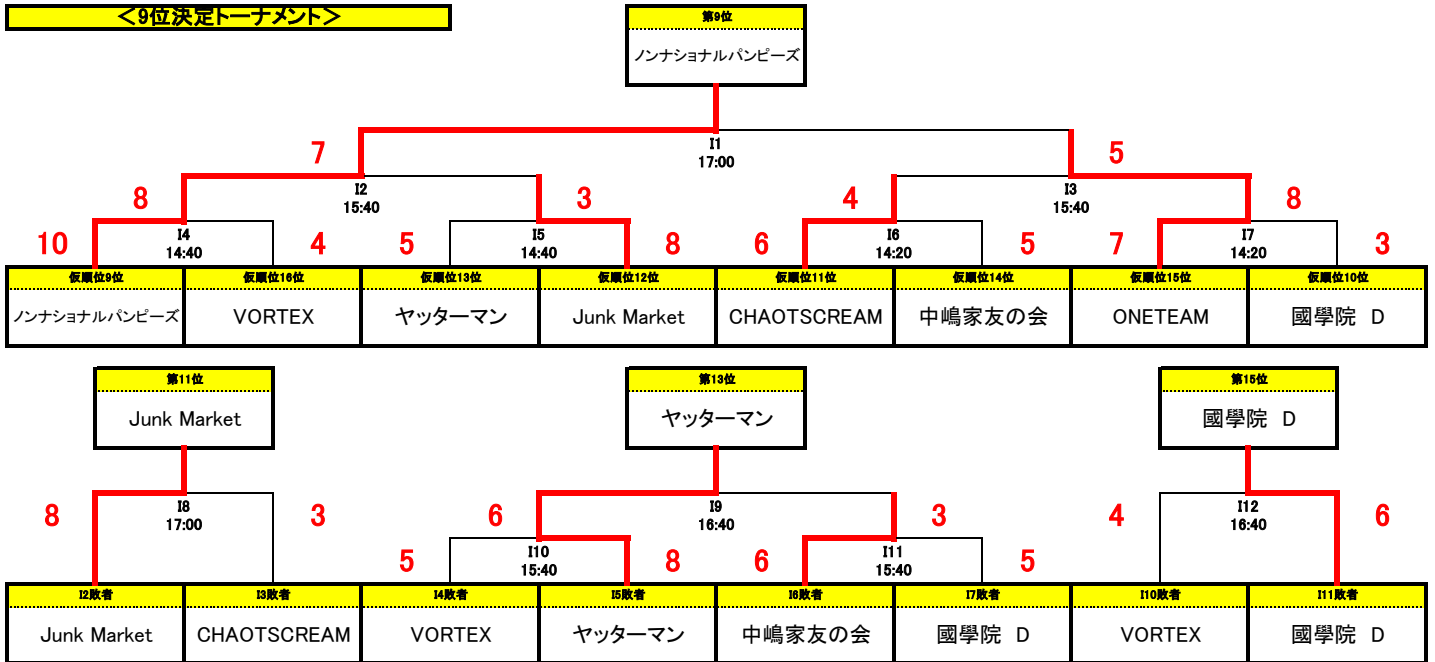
＜9位決定トーナメント＞

第9位
ノンナショナルパンピーズ

7
I1
17:00
5

8
I2
15:40
3
4
I3
15:40
8

10
I4
14:40
4
5
I5
14:40
8
6
I6
14:20
5
7
I7
14:20
3

| 仮順位9位 | 仮順位16位 | 仮順位13位 | 仮順位12位 | 仮順位11位 | 仮順位14位 | 仮順位15位 | 仮順位10位 |
|---|---|---|---|---|---|---|---|
| ノンナショナルパンピーズ | VORTEX | ヤッターマン | Junk Market | CHAOTSCREAM | 中嶋家友の会 | ONETEAM | 國學院 D |

第11位
Junk Market

第13位
ヤッターマン

第15位
國學院 D

8
I8
17:00
3

6
I9
16:40
3

4
I12
16:40
6

5
I10
15:40
8
6
I11
15:40
5

| I2敗者 | I3敗者 | I4敗者 | I5敗者 | I6敗者 | I7敗者 | I10敗者 | I11敗者 |
|---|---|---|---|---|---|---|---|
| Junk Market | CHAOTSCREAM | VORTEX | ヤッターマン | 中嶋家友の会 | 國學院 D | VORTEX | 國學院 D |